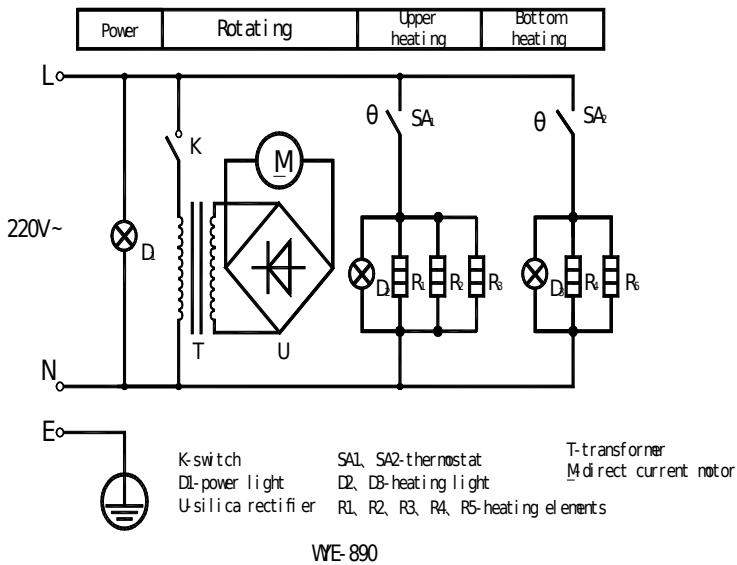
| Power | Rotating | Upper heating | Bottom heating |
|---|---|---|---|

L
K
M
θ SA1
θ SA2
220V~
D1
D2 R1 R2 R3
D3 R4 R5
T
U
N
E

K-switch
D1-power light
U-silica rectifier

SA1、SA2-thermostat
D2、D3-heating light
R1、R2、R3、R4、R5-heating elements

T-transformer
M-direct current motor

WYE-890